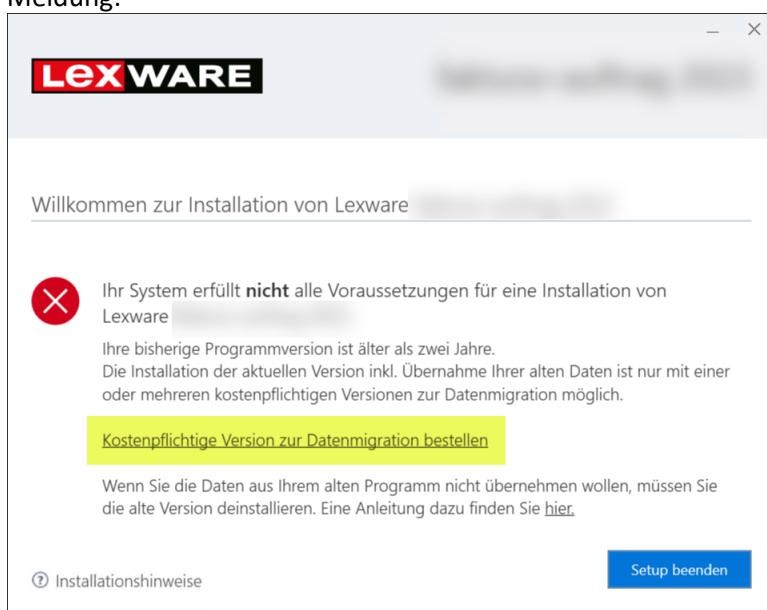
Meldung:

LEXWARE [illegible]

Willkommen zur Installation von Lexware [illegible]

Ihr System erfüllt **nicht** alle Voraussetzungen für eine Installation von Lexware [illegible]

Ihre bisherige Programmversion ist älter als zwei Jahre.
Die Installation der aktuellen Version inkl. Übernahme Ihrer alten Daten ist nur mit einer oder mehreren kostenpflichtigen Versionen zur Datenmigration möglich.

Kostenpflichtige Version zur Datenmigration bestellen

Wenn Sie die Daten aus Ihrem alten Programm nicht übernehmen wollen, müssen Sie die alte Version deinstallieren. Eine Anleitung dazu finden Sie hier.

Installationshinweise

Setup beenden